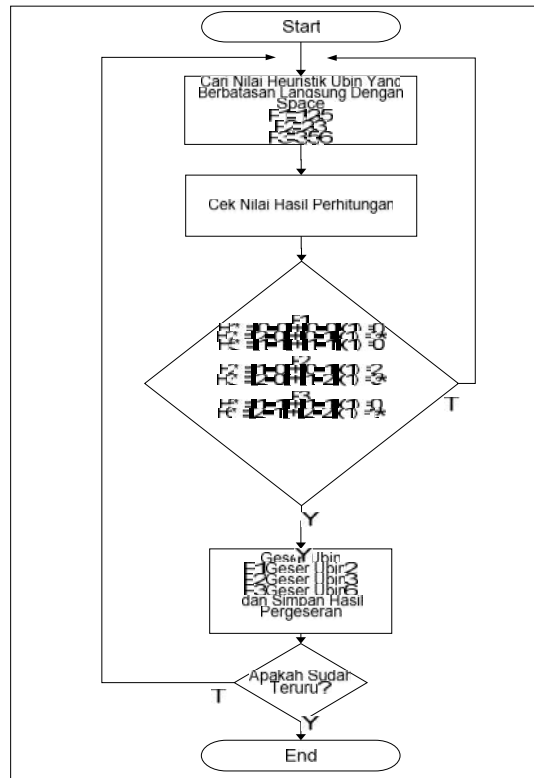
Start

Cari Nilai Heuristik Ubin Yang Berbatasan Langsung Dengan Space
F=125
F=23
F=336

Cek Nilai Hasil Perhitungan

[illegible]

T

Y

Geser Ubin
F1Geser Ubin2
F2Geser Ubin3
F3Geser Ubin6
dan Simpan Hasil Pergeseran

Apakah Sudah Teruru?

T

Y

End